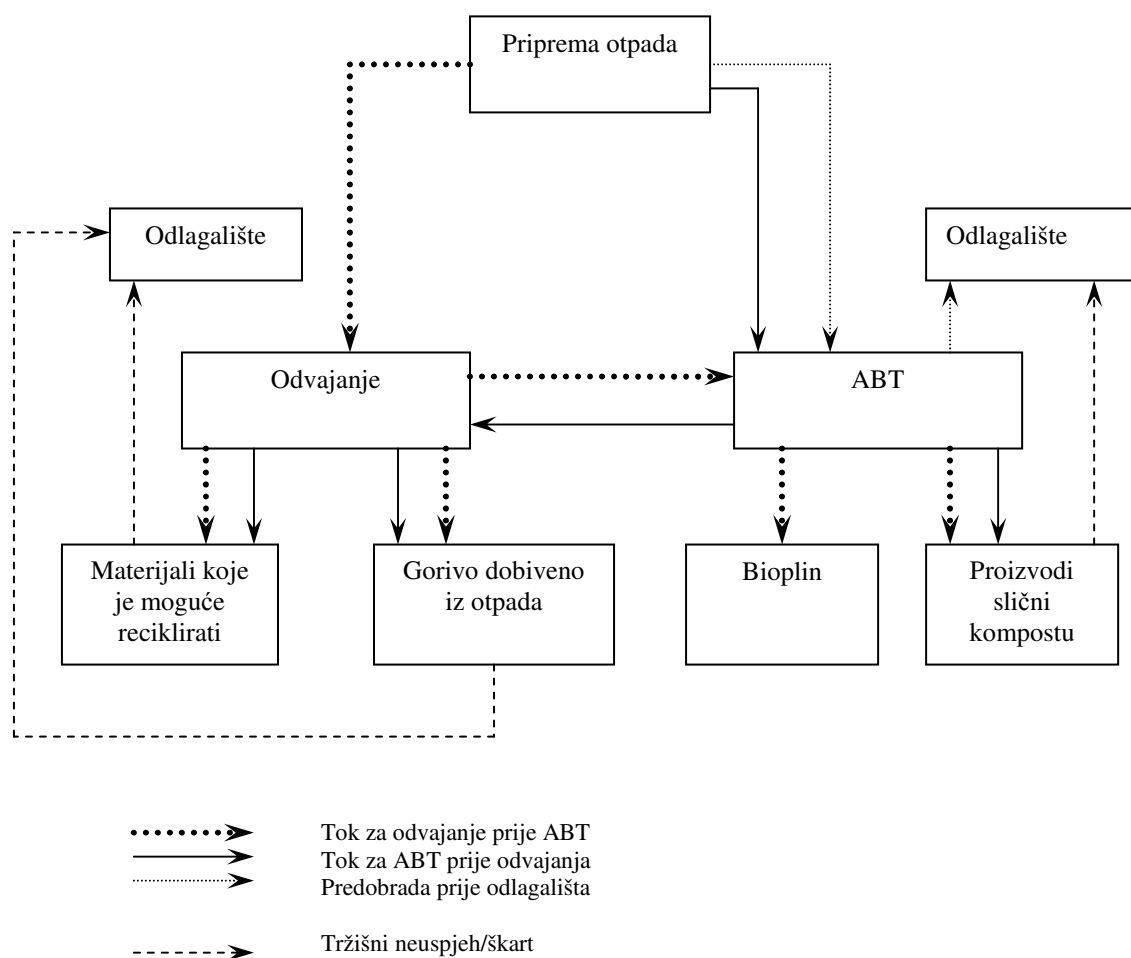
Priprema otpada

Odlagalište

Odlagalište

Odvajanje

ABT

Materijali koje je moguće reciklirati

Gorivo dobiveno iz otpada

Bioplin

Proizvodi slični kompostu

Tok za odvajanje prije ABT
Tok za ABT prije odvajanja
Predobrada prije odlagališta

Tržišni neuspjeh/škart